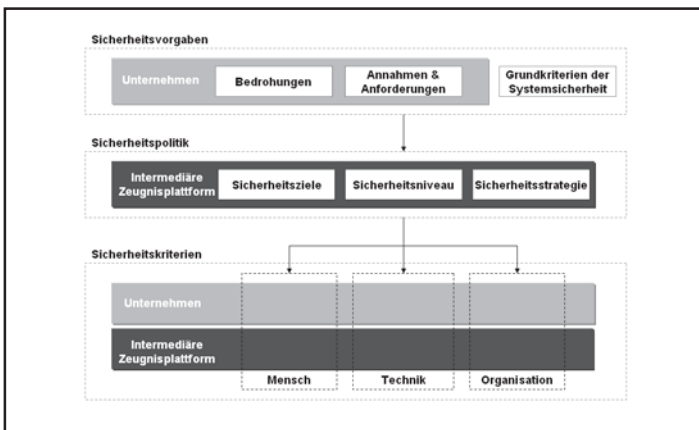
Sicherheitsvorgaben

Unternehmen | Bedrohungen | Annahmen & Anforderungen | Grundkriterien der Systemsicherheit

Sicherheitspolitik

Intermediäre Zeugnisplattform | Sicherheitsziele | Sicherheitsniveau | Sicherheitsstrategie

Sicherheitskriterien

Unternehmen

Intermediäre Zeugnisplattform

Mensch | Technik | Organisation